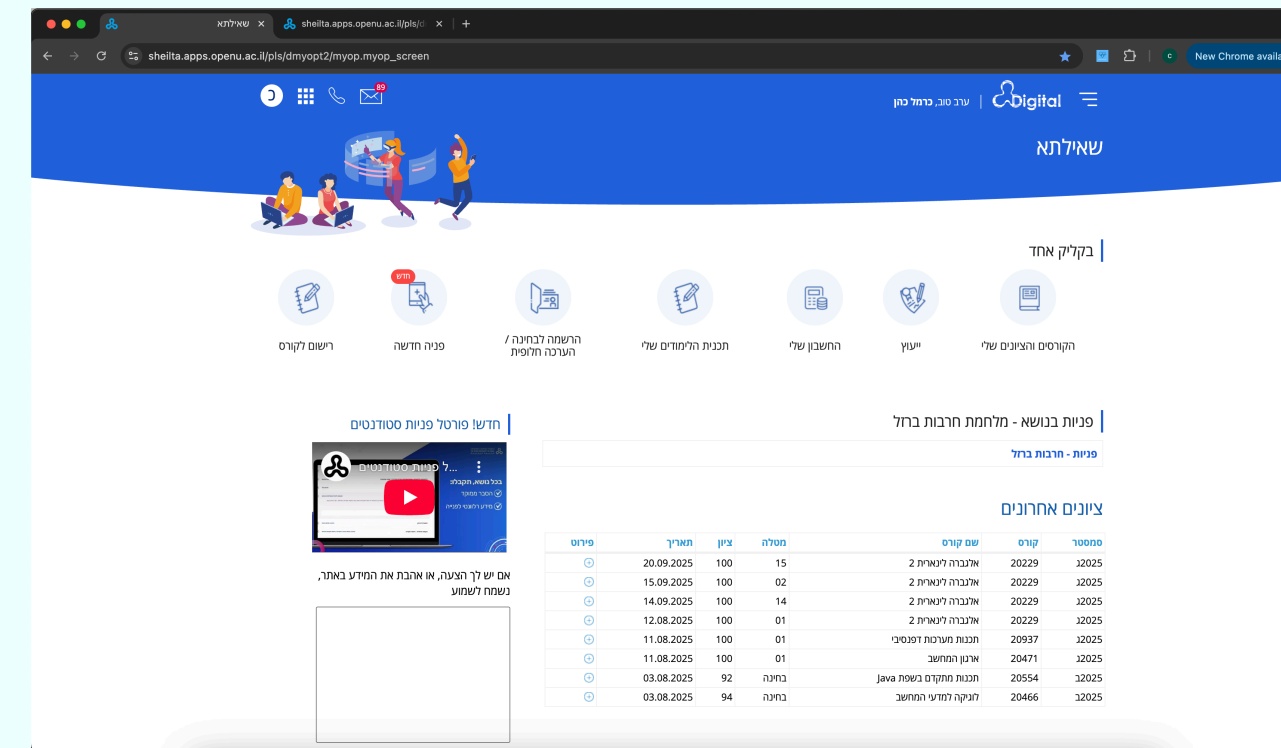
שאילתא ×
sheilta.apps.openu.ac.il/pls/d ×
+
sheilta.apps.openu.ac.il/pls/dmyopt2/myop.myop_screen
New Chrome availa

Digital | ערב טוב, כרמל כהן
89

שאילתא

בקליק אחד

הקורסים והציונים שלי
ייעוץ
החשבון שלי
תכנית הלימודים שלי
הרשמה לבחינה / הערכה חלופית
חדש
פניה חדשה
רישום לקורס

פניות בנושא - מלחמת חרבות ברזל
פניות - חרבות ברזל

חדש! פורטל פניות סטודנטים
...ל פניות סטודנטים
בכל נושא, הקבלה:
הכוכר ממוקד
מידע רלוונטי לפנייה

אם יש לך הצעה, או אהבת את המידע באתר, נשמח לשמוע

ציונים אחרונים

| סמסטר | קורס | שם קורס | מטלה | ציון | תאריך | פירוט |
|---|---|---|---|---|---|---|
| 2025ג | 20229 | אלגברה לינארית 2 | 15 | 100 | 20.09.2025 | ⊕ |
| 2025ג | 20229 | אלגברה לינארית 2 | 02 | 100 | 15.09.2025 | ⊕ |
| 2025ג | 20229 | אלגברה לינארית 2 | 14 | 100 | 14.09.2025 | ⊕ |
| 2025ג | 20229 | אלגברה לינארית 2 | 01 | 100 | 12.08.2025 | ⊕ |
| 2025ג | 20937 | תכנות מערכות דפנסיבי | 01 | 100 | 11.08.2025 | ⊕ |
| 2025ג | 20471 | ארגון המחשב | 01 | 100 | 11.08.2025 | ⊕ |
| 2025ב | 20554 | תכנות מתקדם בשפת Java | בחינה | 92 | 03.08.2025 | ⊕ |
| 2025ב | 20466 | לוגיקה למדעי המחשב | בחינה | 94 | 03.08.2025 | ⊕ |